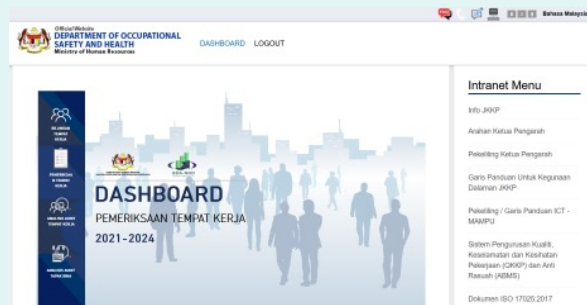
Official Website
DEPARTMENT OF OCCUPATIONAL SAFETY AND HEALTH
Ministry of Human Resources

DASHBOARD LOGOUT

Bahasa Malaysia

DASHBOARD
PEMERIKSAAN TEMPAT KERJA
2021-2024

Intranet Menu

Info JKKP

Arahan Ketua Pengarah

Pekeliling Ketua Pengarah

Garis Panduan Untuk Kegunaan Dalaman JKKP

Pekeliling / Garis Panduan ICT - MAMPU

Sistem Pengurusan Kualiti, Keselamatan dan Kesihatan Pekerjaan (QKKP) dan Anti Rasuah (ABMS)

Dokumen ISO 17025:2017